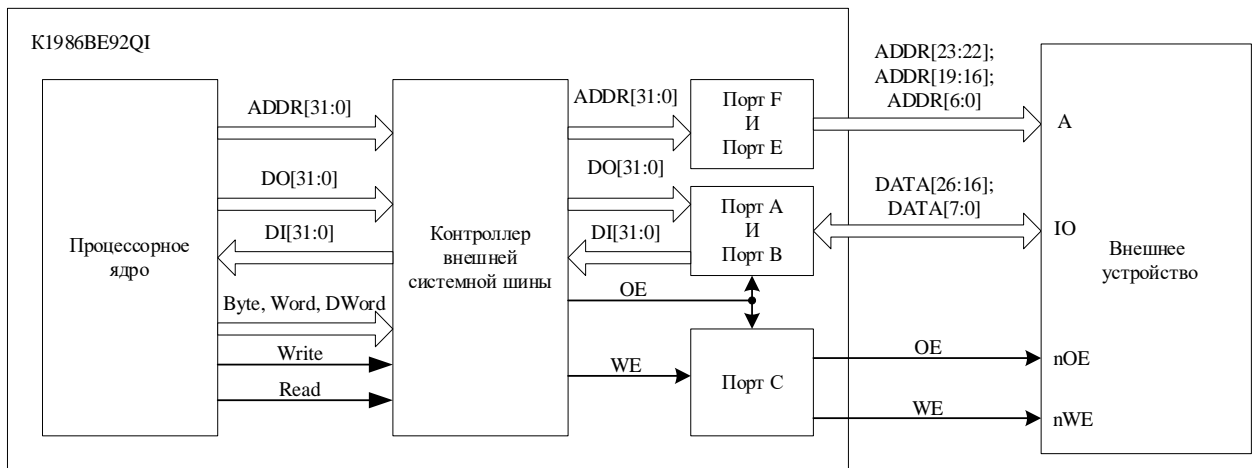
К1986ВЕ92QI

Процессорное ядро

ADDR[31:0]

DO[31:0]

DI[31:0]

Byte, Word, DWord

Write

Read

Контроллер внешней системной шины

ADDR[31:0]

DO[31:0]

DI[31:0]

OE

WE

Порт F И Порт E

Порт A И Порт B

Порт C

ADDR[23:22]; ADDR[19:16]; ADDR[6:0]

DATA[26:16]; DATA[7:0]

OE

WE

A

IO

nOE

nWE

Внешнее устройство